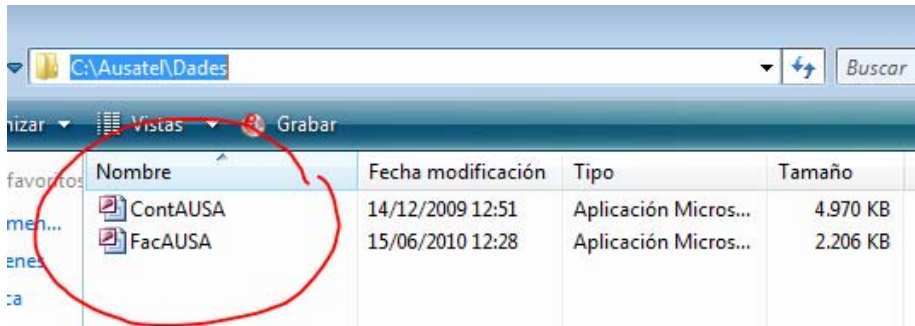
C:\Ausatel\Dades

Buscar

nizar ▾ Vistas ▾ Grabar

favoritos

men...

enes

ca

| Nombre | Fecha modificación | Tipo | Tamaño |
|---|---|---|---|
| ContAUSA | 14/12/2009 12:51 | Aplicación Micros... | 4.970 KB |
| FacAUSA | 15/06/2010 12:28 | Aplicación Micros... | 2.206 KB |